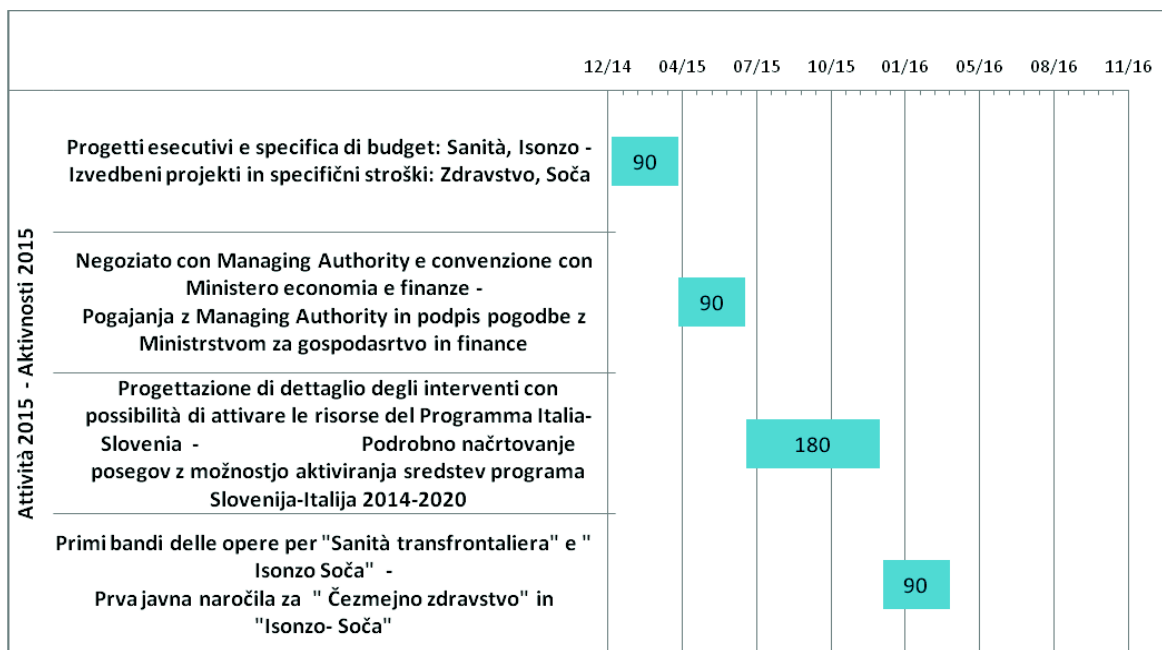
12/14 04/15 07/15 10/15 01/16 05/16 08/16 11/16

Attività 2015 - Aktivnosti 2015

Progetti esecutivi e specifica di budget: Sanità, Isonzo - Izvedbeni projekti in specifični stroški: Zdravstvo, Soča

90

Negoziato con Managing Authority e convenzione con Ministero economia e finanze - Pogajanja z Managing Authority in podpis pogodbe z Ministrstvom za gospodasrtvo in finance

90

Progettazione di dettaglio degli interventi con possibilità di attivare le risorse del Programma Italia-Slovenia - Podrobno načrtovanje posegov z možnostjo aktiviranja sredstev programa Slovenija-Italija 2014-2020

180

Primi bandi delle opere per "Sanità transfrontaliera" e " Isonzo Soča" - Prva javna naročila za " Čezmejno zdravstvo" in "Isonzo- Soča"

90